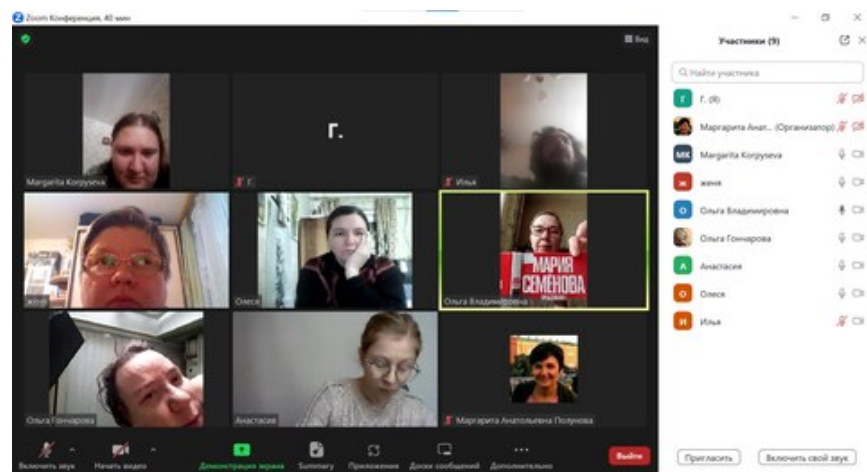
Zoom Конференция, 40 мин

Вид

Margarita Korpyseva

Г.

Г.

Илья

Женя

Олеся

МАРИЯ СЕМЕНОВА

Ольга Владимировна

Ольга Гончарова

Анастасия

Маргарита Анатольевна Полунова

Включить звук

Начать видео

Демонстрация экрана

Summary

Приложения

Доски сообщений

Дополнительно

Выйти

Участники (9)

Найти участника

Г. (Я)

Маргарита Анат... (Организатор)

Margarita Korpyseva

женя

Ольга Владимировна

Ольга Гончарова

Анастасия

Олеся

Илья

Пригласить

Включить свой звук